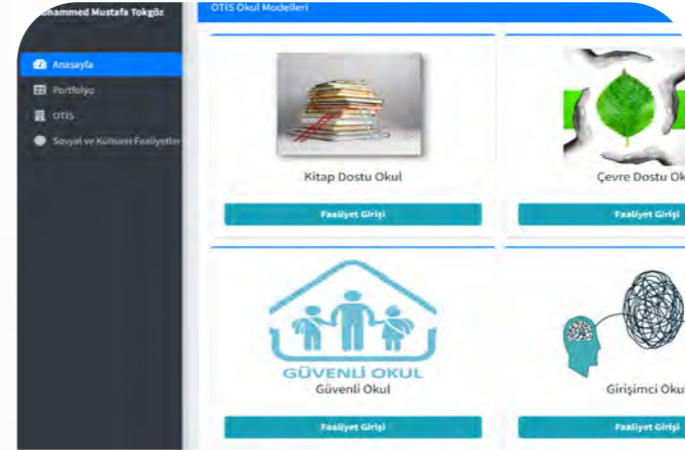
ohammed Mustafa Tokgöz

Anasayfa

Portfolyo

OTIS

Sosyal ve Kültürel Faaliyetler

OTIS Okul Modelleri

Kitap Dostu Okul

Faaliyet Girişi

Çevre Dostu Ok

Faaliyet Girişi

GÜVENLİ OKUL

Güvenli Okul

Faaliyet Girişi

Girişimci Oku

Faaliyet Girişi